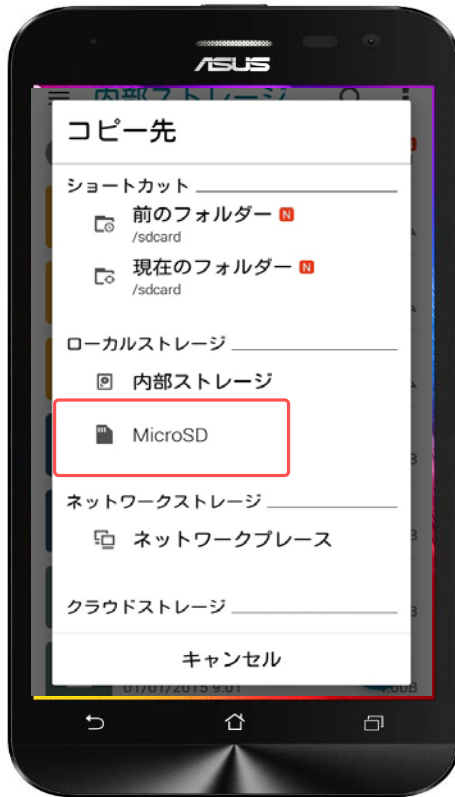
ASUS

内部ストレージ

コピー先

ショートカット

前のフォルダー N
/sdcard

現在のフォルダー N
/sdcard

ローカルストレージ

内部ストレージ

MicroSD

ネットワークストレージ

ネットワークプレース

クラウドストレージ

キャンセル

01/01/2015 9:01